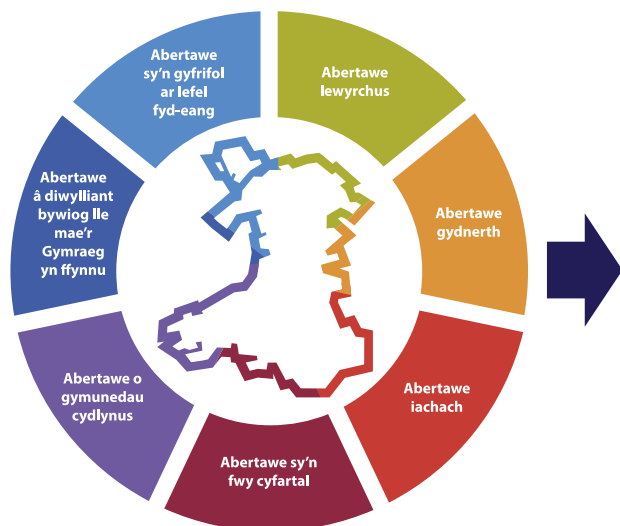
Abertawe sy'n gyfrifol ar lefel fyd-eang

Abertawe lewyrchus

Abertawe gydnerth

Abertawe iachach

Abertawe sy'n fwy cyfartal

Abertawe o gymunedau cydlynus

Abertawe â diwylliant bywiog lle mae'r Gymraeg yn ffynnu